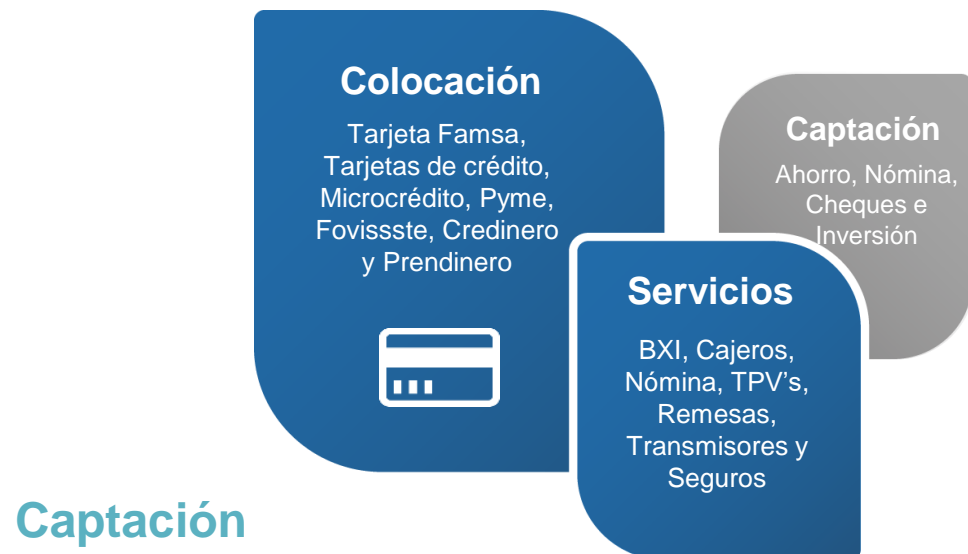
Colocación

Tarjeta Famsa, Tarjetas de crédito, Microcrédito, Pyme, Fovissste, Credinero y Prendinero

Captación

Ahorro, Nómina, Cheques e Inversión

Servicios

BXI, Cajeros, Nómina, TPV's, Remesas, Transmisores y Seguros

Captación